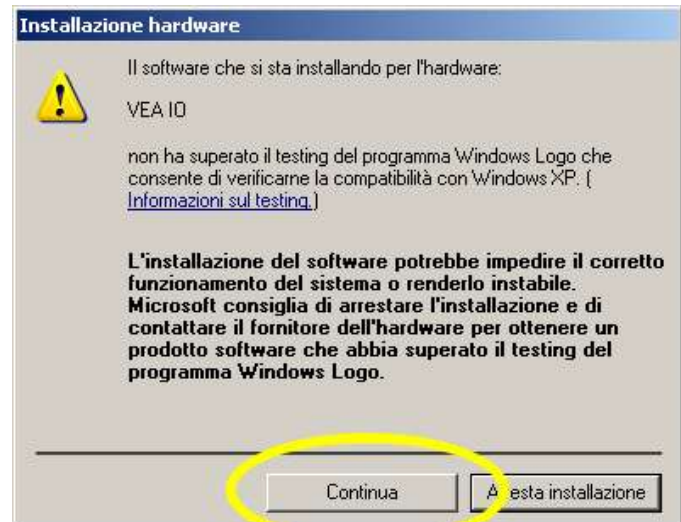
Installazione hardware

Il software che si sta installando per l'hardware:

VEA IO

non ha superato il testing del programma Windows Logo che consente di verificarne la compatibilità con Windows XP. ( Informazioni sul testing. )

L'installazione del software potrebbe impedire il corretto funzionamento del sistema o renderlo instabile. Microsoft consiglia di arrestare l'installazione e di contattare il fornitore dell'hardware per ottenere un prodotto software che abbia superato il testing del programma Windows Logo.

Continua

A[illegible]esta installazione